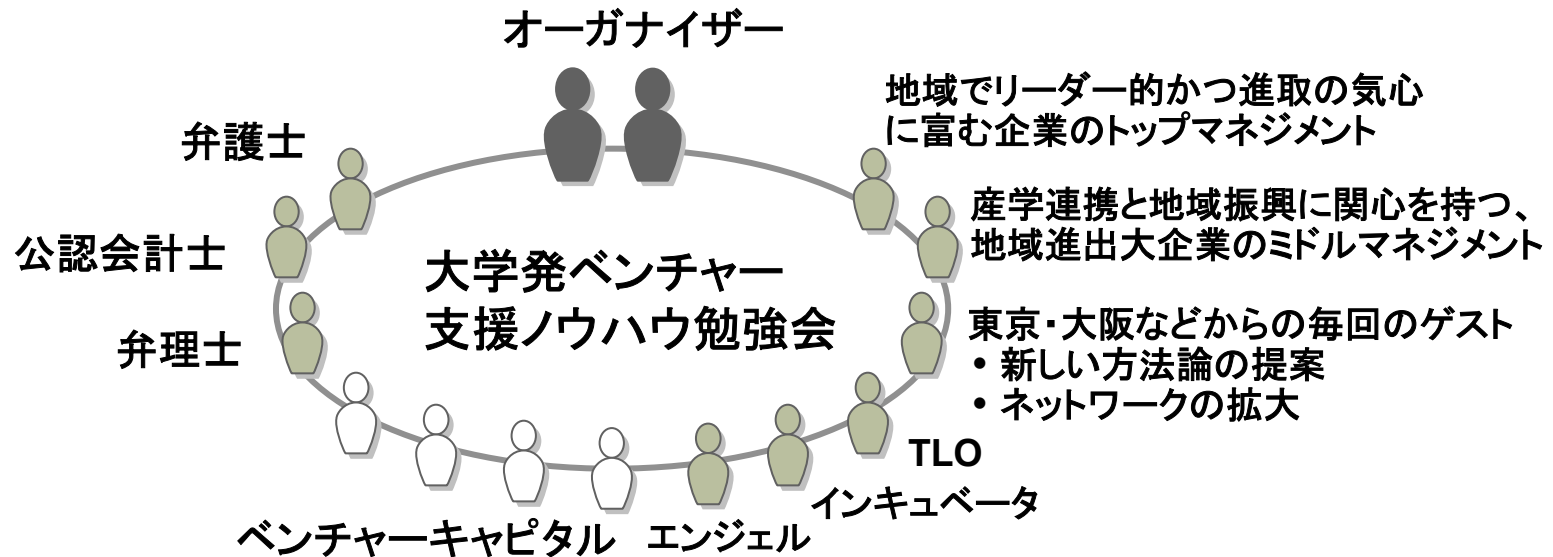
オーガナイザー

地域でリーダー的かつ進取の気心に富む企業のトップマネジメント

弁護士

産学連携と地域振興に関心を持つ、地域進出大企業のミドルマネジメント

公認会計士

大学発ベンチャー
支援ノウハウ勉強会

東京・大阪などからの毎回のゲスト
• 新しい方法論の提案
• ネットワークの拡大

弁理士

TLO

インキュベータ

ベンチャーキャピタル

エンジェル